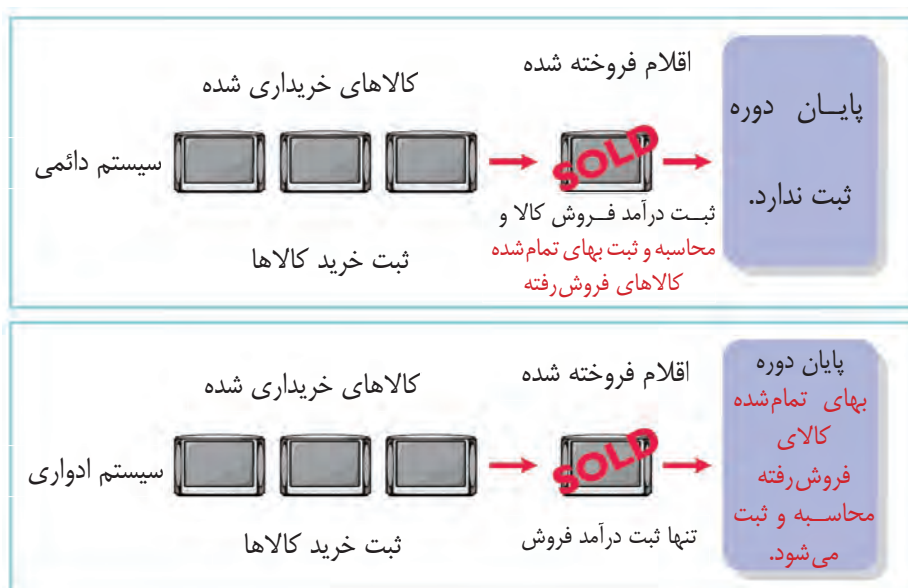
پایـان دوره ثبت ندارد.

اقلام فروخته شده

کالاهای خریداری شده

سیستم دائمی

SOLD

ثبـت درآمد فـروش کالا و محاسبه و ثبت بهای تمام‌شده کالاهای فروش‌رفته

ثبت خرید کالاها

پایان دوره بهای تمام‌شده کالای فروش‌رفته محاسـبه و ثبت می‌شود.

اقلام فروخته شده

کالاهای خریداری شده

سیستم ادواری

SOLD

تنها ثبت درآمد فروش

ثبت خرید کالاها